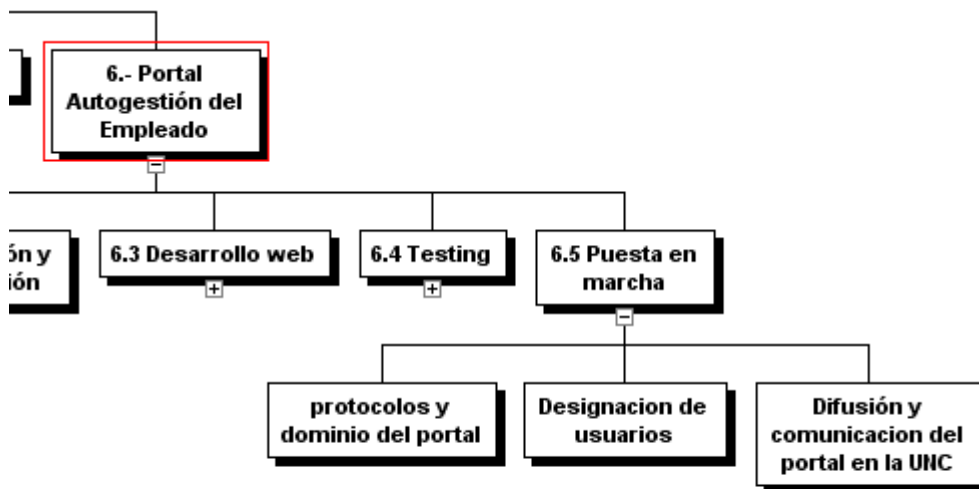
6.- Portal Autogestión del Empleado

ón y ión

6.3 Desarrollo web

6.4 Testing

6.5 Puesta en marcha

protocolos y dominio del portal

Designacion de usuarios

Difusión y comunicacion del portal en la UNC